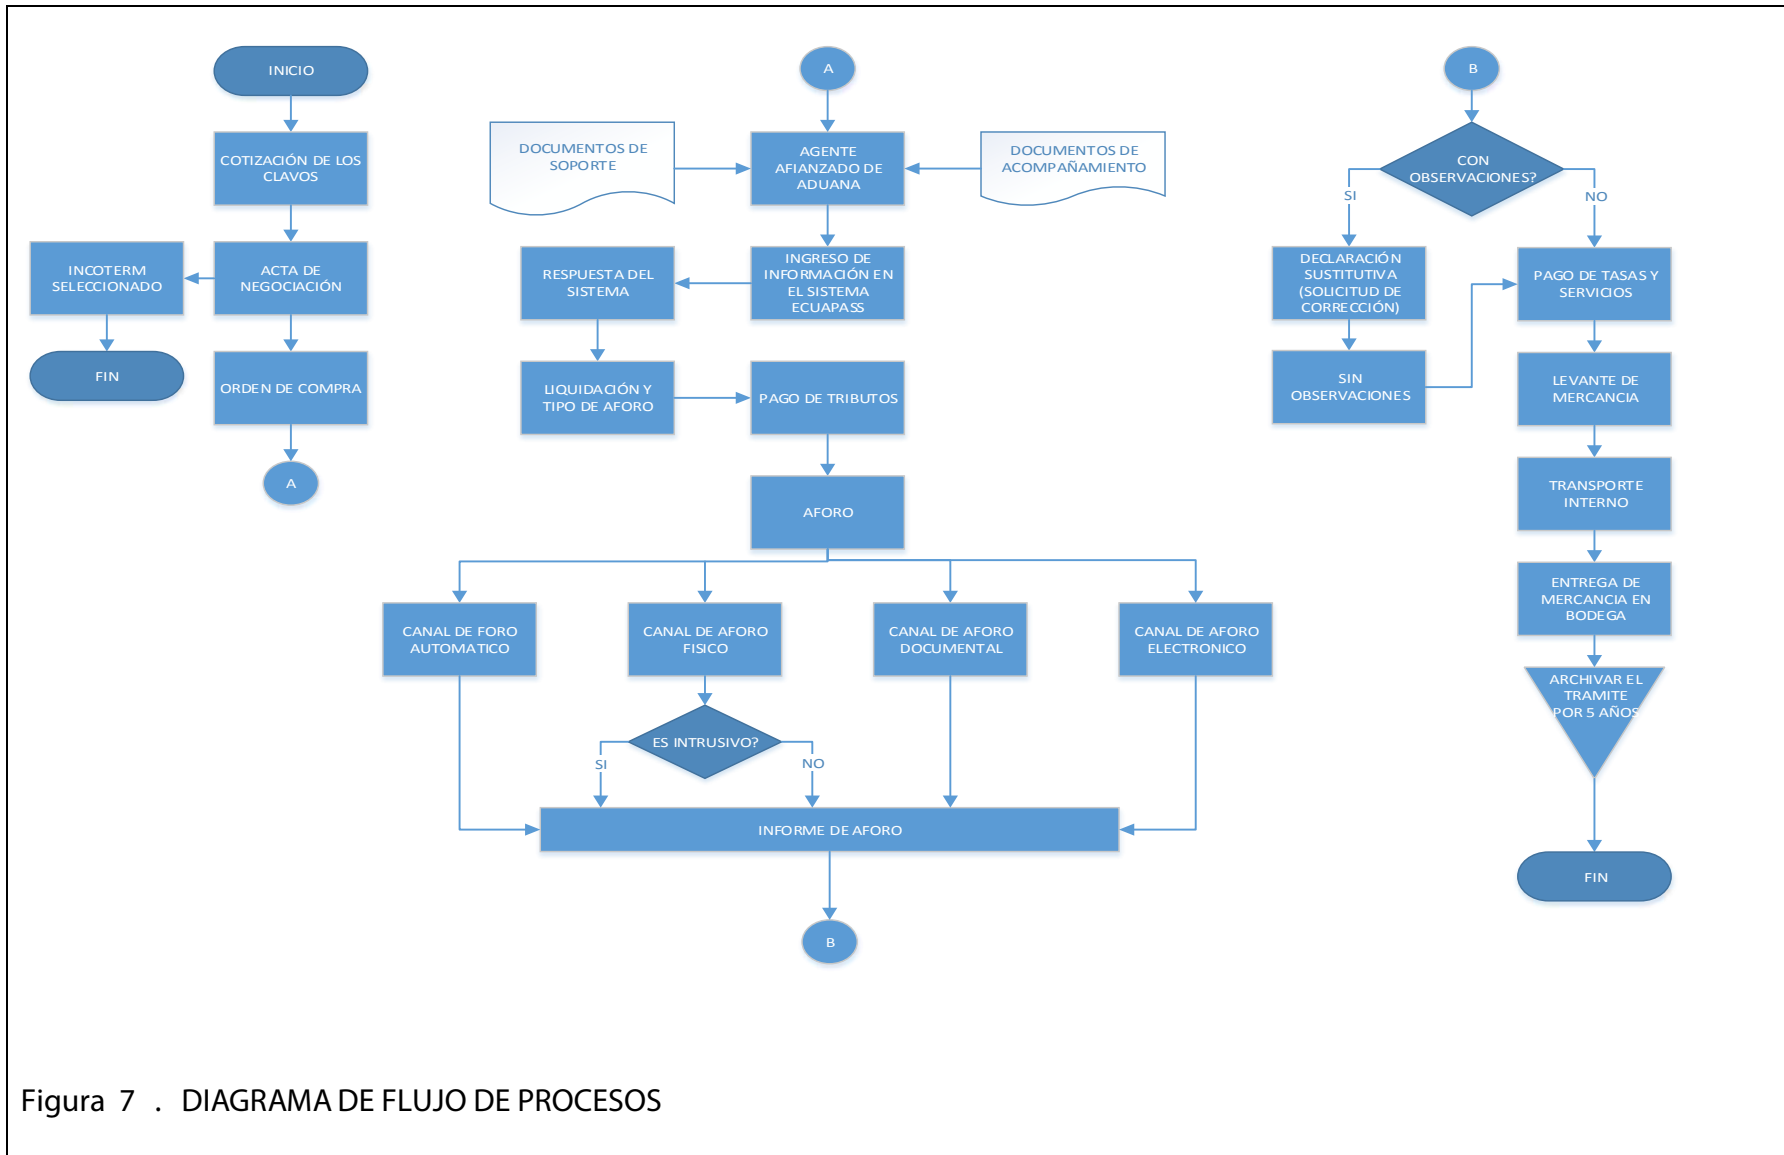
INICIO

COTIZACIÓN DE LOS CLAVOS

ACTA DE NEGOCIACIÓN

INCOTERM SELECCIONADO

FIN

ORDEN DE COMPRA

A

A

DOCUMENTOS DE SOPORTE

AGENTE AFIANZADO DE ADUANA

DOCUMENTOS DE ACOMPAÑAMIENTO

RESPUESTA DEL SISTEMA

INGRESO DE INFORMACIÓN EN EL SISTEMA ECUAPASS

LIQUIDACIÓN Y TIPO DE AFORO

PAGO DE TRIBUTOS

AFORO

CANAL DE FORO AUTOMATICO

CANAL DE AFORO FISICO

CANAL DE AFORO DOCUMENTAL

CANAL DE AFORO ELECTRONICO

ES INTRUSIVO?

SI

NO

INFORME DE AFORO

B

B

CON OBSERVACIONES?

SI

NO

DECLARACIÓN SUSTITUTIVA (SOLICITUD DE CORRECCIÓN)

PAGO DE TASAS Y SERVICIOS

SIN OBSERVACIONES

LEVANTE DE MERCANCIA

TRANSPORTE INTERNO

ENTREGA DE MERCANCIA EN BODEGA

ARCHIVAR EL TRAMITE POR 5 AÑOS

FIN

Figura 7 . DIAGRAMA DE FLUJO DE PROCESOS